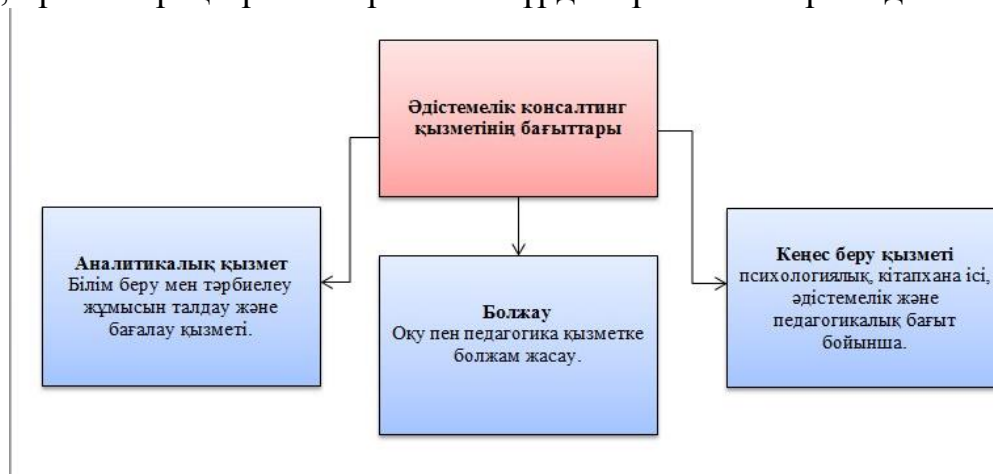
Әдістемелік консалтинг қызметінің бағыттары

Аналитикалық қызмет
Білім беру мен тәрбиелеу жұмысын талдау және бағалау қызметі.

Болжау
Оқу пен педагогика қызметке болжам жасау.

Кеңес беру қызметі
психологиялық, кітапхана ісі, әдістемелік және педагогикалық бағыт бойынша.